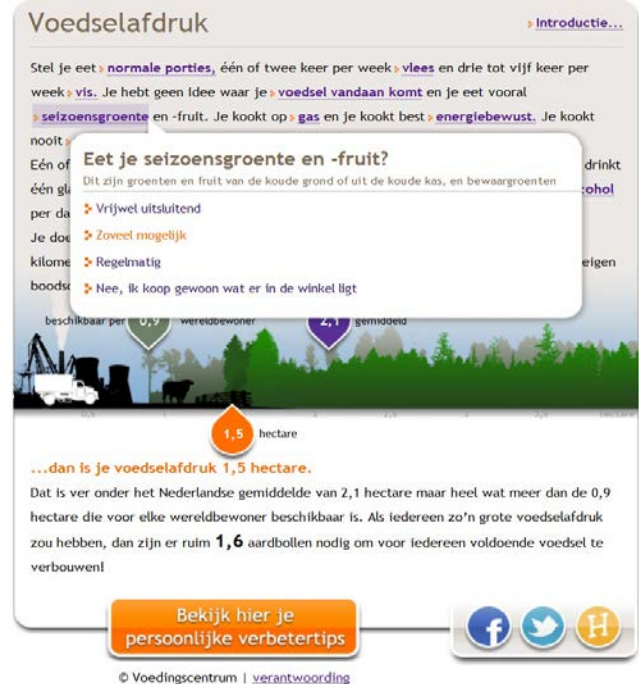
Voedselafdruk

Introductie...

Stel je eet normale porties, één of twee keer per week vlees en drie tot vijf keer per week vis. Je hebt geen idee waar je voedsel vandaan komt en je eet vooral seizoensgroente en -fruit. Je kookt op gas en je kookt best energiebewust. Je kookt nooit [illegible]

Eén of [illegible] drinkt één gl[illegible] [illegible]cohol per da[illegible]

Je doe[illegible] kilome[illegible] eigen boods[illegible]

Eet je seizoensgroente en -fruit?

Dit zijn groenten en fruit van de koude grond of uit de koude kas, en bewaargroenten

Vrijwel uitsluitend

Zoveel mogelijk

Regelmatig

Nee, ik koop gewoon wat er in de winkel ligt

beschikbaar per 0,9 wereldbewoner

2,1 gemiddeld

1,5 hectare

...dan is je voedselafdruk 1,5 hectare.

Dat is ver onder het Nederlandse gemiddelde van 2,1 hectare maar heel wat meer dan de 0,9 hectare die voor elke wereldbewoner beschikbaar is. Als iedereen zo'n grote voedselafdruk zou hebben, dan zijn er ruim 1,6 aardbollen nodig om voor iedereen voldoende voedsel te verbouwen!

Bekijk hier je persoonlijke verbetertips

© Voedingscentrum | verantwoording